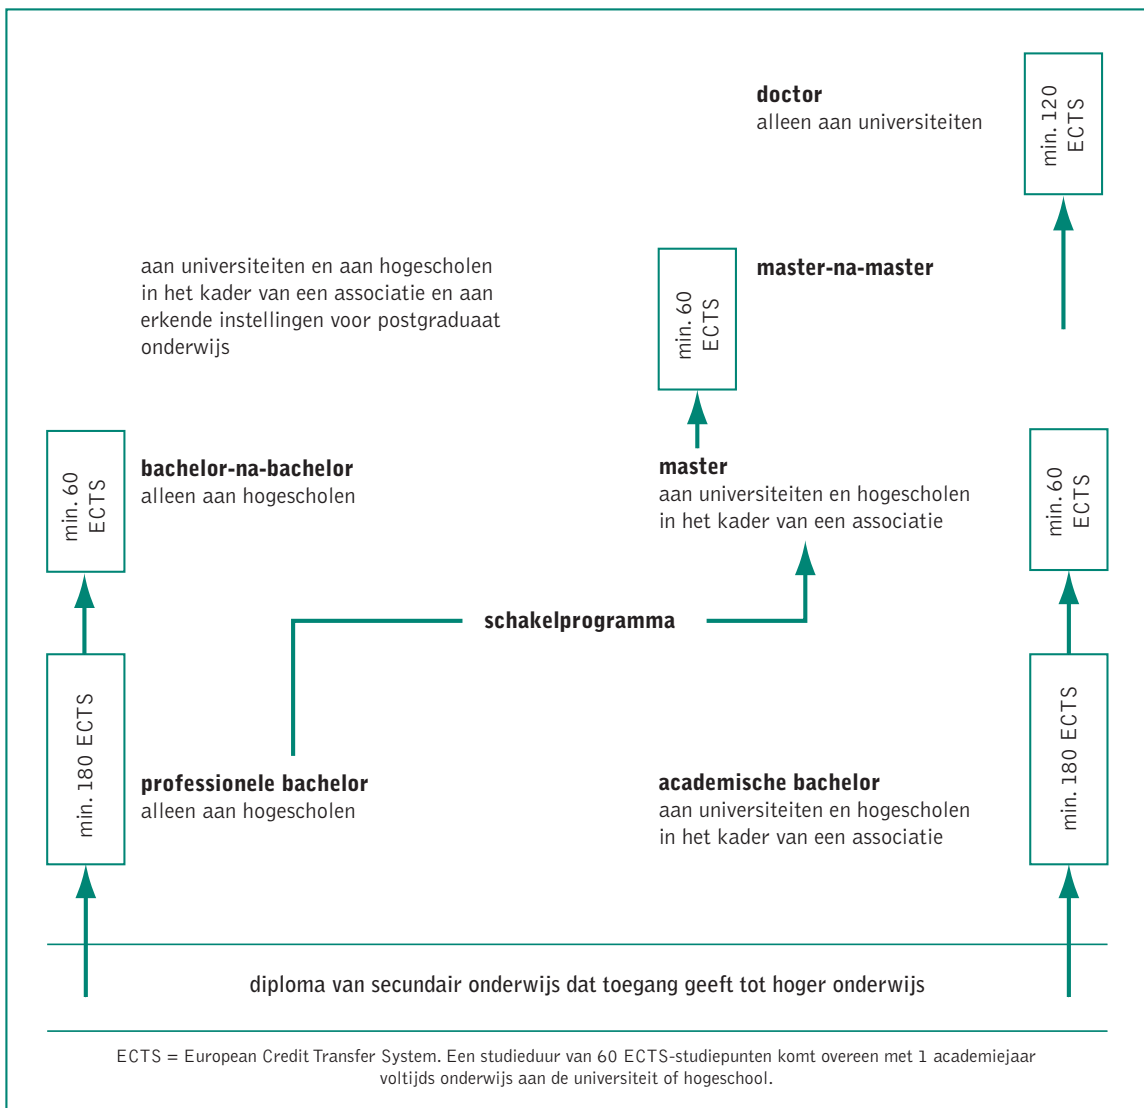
doctor
alleen aan universiteiten

min. 120 ECTS

aan universiteiten en aan hogescholen in het kader van een associatie en aan erkende instellingen voor postgraduaat onderwijs

min. 60 ECTS

master-na-master

min. 60 ECTS

bachelor-na-bachelor
alleen aan hogescholen

master
aan universiteiten en hogescholen in het kader van een associatie

min. 60 ECTS

schakelprogramma

min. 180 ECTS

professionele bachelor
alleen aan hogescholen

academische bachelor
aan universiteiten en hogescholen in het kader van een associatie

min. 180 ECTS

diploma van secundair onderwijs dat toegang geeft tot hoger onderwijs

ECTS = European Credit Transfer System. Een studieduur van 60 ECTS-studiepunten komt overeen met 1 academiejaar voltijds onderwijs aan de universiteit of hogeschool.